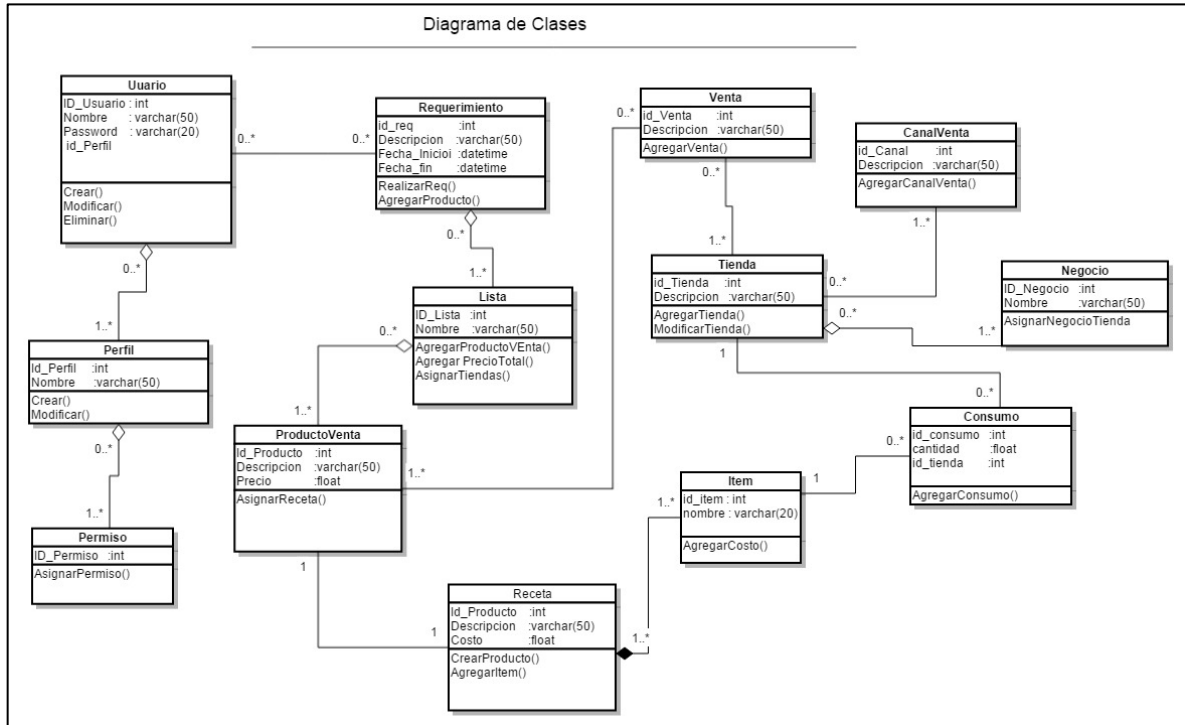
Diagrama de Clases

Uuario
ID_Usuario : int
Nombre : varchar(50)
Password : varchar(20)
id_Perfil
Crear()
Modificar()
Eliminar()

0..*

0..*

Requerimiento
id_req :int
Descripcion :varchar(50)
Fecha_Inicioi :datetime
Fecha_fin :datetime
RealizarReq()
AgregarProducto()

0..*

1..*

Lista
ID_Lista :int
Nombre :varchar(50)
AgregarProductoVEnta()
Agregar PrecioTotal()
AsignarTiendas()

0..*

Venta
id_Venta :int
Descripcion :varchar(50)
AgregarVenta()

0..*

1..*

CanalVenta
id_Canal :int
Descripcion :varchar(50)
AgregarCanalVenta()

1..*

Tienda
id_Tienda :int
Descripcion :varchar(50)
AgregarTienda()
ModificarTienda()

0..*

0..*

Negocio
ID_Negocio :int
Nombre :varchar(50)
AsignarNegocioTienda

1..*

1

0..*

0..*

1..*

Perfil
Id_Perfil :int
Nombre :varchar(50)
Crear()
Modificar()

0..*

1..*

Permiso
ID_Permiso :int
AsignarPermiso()

0..*

1..*

ProductoVenta
Id_Producto :int
Descripcion :varchar(50)
Precio :float
AsignarReceta()

1..*

1

Consumo
id_consumo :int
cantidad :float
id_tienda :int
AgregarConsumo()

0..*

1

Item
id_item : int
nombre : varchar(20)
AgregarCosto()

1..*

1

Receta
Id_Producto :int
Descripcion :varchar(50)
Costo :float
CrearProducto()
AgregarItem()

1..*